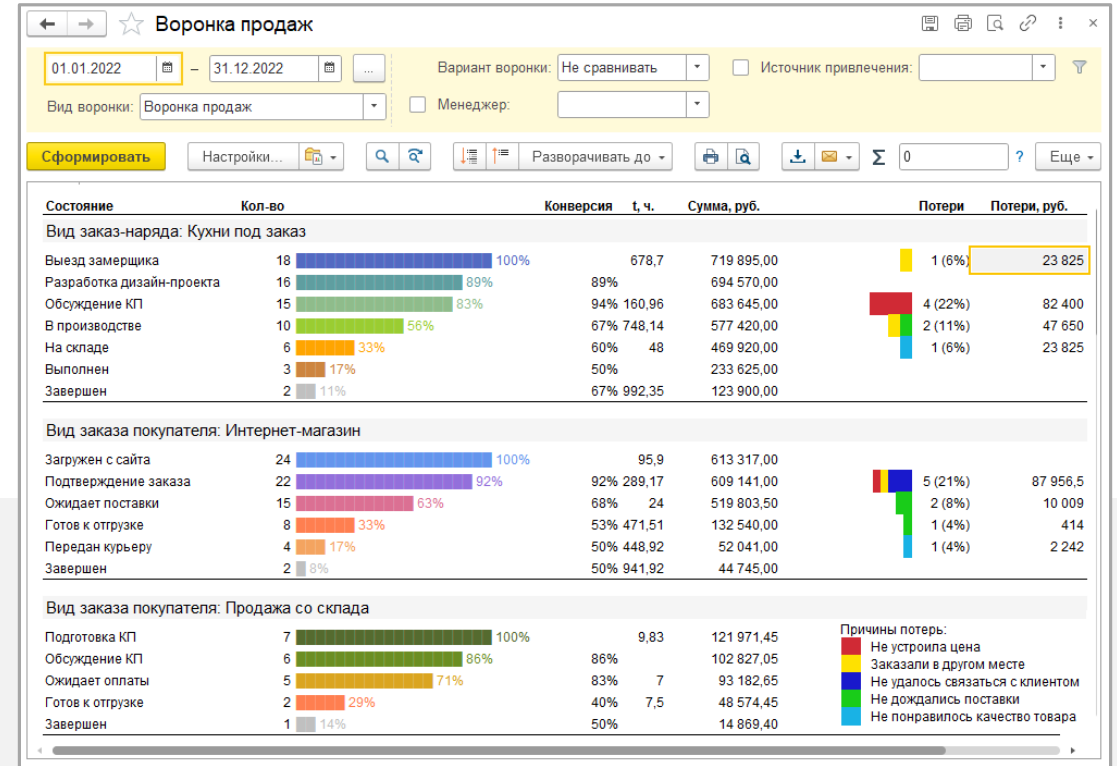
Воронка продаж

01.01.2022 – 31.12.2022 ...

Вариант воронки: Не сравнивать

Источник привлечения:

Вид воронки: Воронка продаж

Менеджер:

Сформировать

Настройки...

Разворачивать до

Σ 0

?

Еще

| Состояние | Кол-во | | Конверсия | t, ч. | Сумма, руб. | Потери | Потери, руб. |
|---|---|---|---|---|---|---|---|
| Вид заказ-наряда: Кухни под заказ | | | | | | | |
| Выезд замерщика | 18 | 100% | | 678,7 | 719 895,00 | 1 (6%) | 23 825 |
| Разработка дизайн-проекта | 16 | 89% | 89% | | 694 570,00 | | |
| Обсуждение КП | 15 | 83% | 94% | 160,96 | 683 645,00 | 4 (22%) | 82 400 |
| В производстве | 10 | 56% | 67% | 748,14 | 577 420,00 | 2 (11%) | 47 650 |
| На складе | 6 | 33% | 60% | 48 | 469 920,00 | 1 (6%) | 23 825 |
| Выполнен | 3 | 17% | 50% | | 233 625,00 | | |
| Завершен | 2 | 11% | 67% | 992,35 | 123 900,00 | | |
| Вид заказа покупателя: Интернет-магазин | | | | | | | |
| Загружен с сайта | 24 | 100% | | 95,9 | 613 317,00 | | |
| Подтверждение заказа | 22 | 92% | 92% | 289,17 | 609 141,00 | 5 (21%) | 87 956,5 |
| Ожидает поставки | 15 | 63% | 68% | 24 | 519 803,50 | 2 (8%) | 10 009 |
| Готов к отгрузке | 8 | 33% | 53% | 471,51 | 132 540,00 | 1 (4%) | 414 |
| Передан курьеру | 4 | 17% | 50% | 448,92 | 52 041,00 | 1 (4%) | 2 242 |
| Завершен | 2 | 8% | 50% | 941,92 | 44 745,00 | | |
| Вид заказа покупателя: Продажа со склада | | | | | | | |
| Подготовка КП | 7 | 100% | | 9,83 | 121 971,45 | | |
| Обсуждение КП | 6 | 86% | 86% | | 102 827,05 | | |
| Ожидает оплаты | 5 | 71% | 83% | 7 | 93 182,65 | | |
| Готов к отгрузке | 2 | 29% | 40% | 7,5 | 48 574,45 | | |
| Завершен | 1 | 14% | 50% | | 14 869,40 | | |

Причины потерь:
Не устроила цена
Заказали в другом месте
Не удалось связаться с клиентом
Не дождались поставки
Не понравилось качество товара